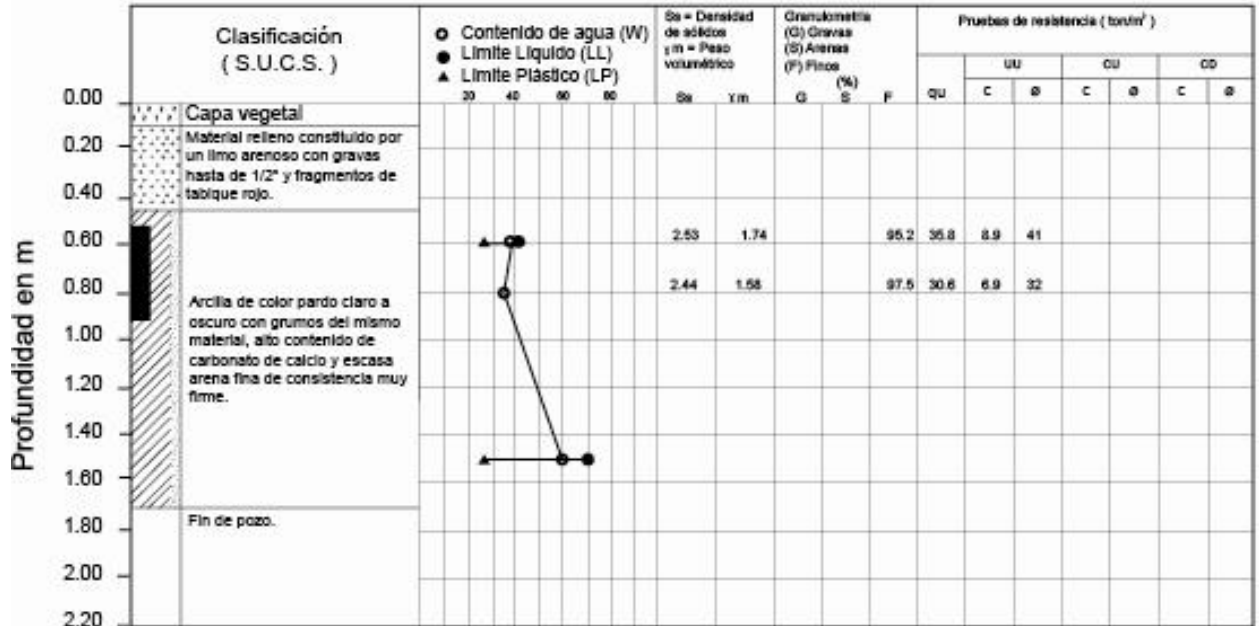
Clasificación ( S.U.C.S. )

○ Contenido de agua (W)
● Limite Liquido (LL)
▲ Limite Plástico (LP)

20 40 60 80

Ss = Densidad de sólidos
γm = Peso volumétrico

Ss γm

Granulometría
(G) Gravas
(S) Arenas
(F) Finos
(%)
G S F

Pruebas de resistencia ( ton/m$^2$ )

qu

UU
c ø

CU
c ø

CD
c ø

Profundidad en m

0.00
0.20
0.40
0.60
0.80
1.00
1.20
1.40
1.60
1.80
2.00
2.20

Capa vegetal

Material relleno constituido por un limo arenoso con gravas hasta de 1/2" y fragmentos de tabique rojo.

Arcilla de color pardo claro a oscuro con grumos del mismo material, alto contenido de carbonato de calcio y escasa arena fina de consistencia muy firme.

Fin de pozo.

| Ss | γm | G | S | F | qu | c | ø |
|---|---|---|---|---|---|---|---|
| 2.53 | 1.74 | | | 95.2 | 35.8 | 8.9 | 41 |
| 2.44 | 1.58 | | | 97.5 | 30.6 | 6.9 | 32 |